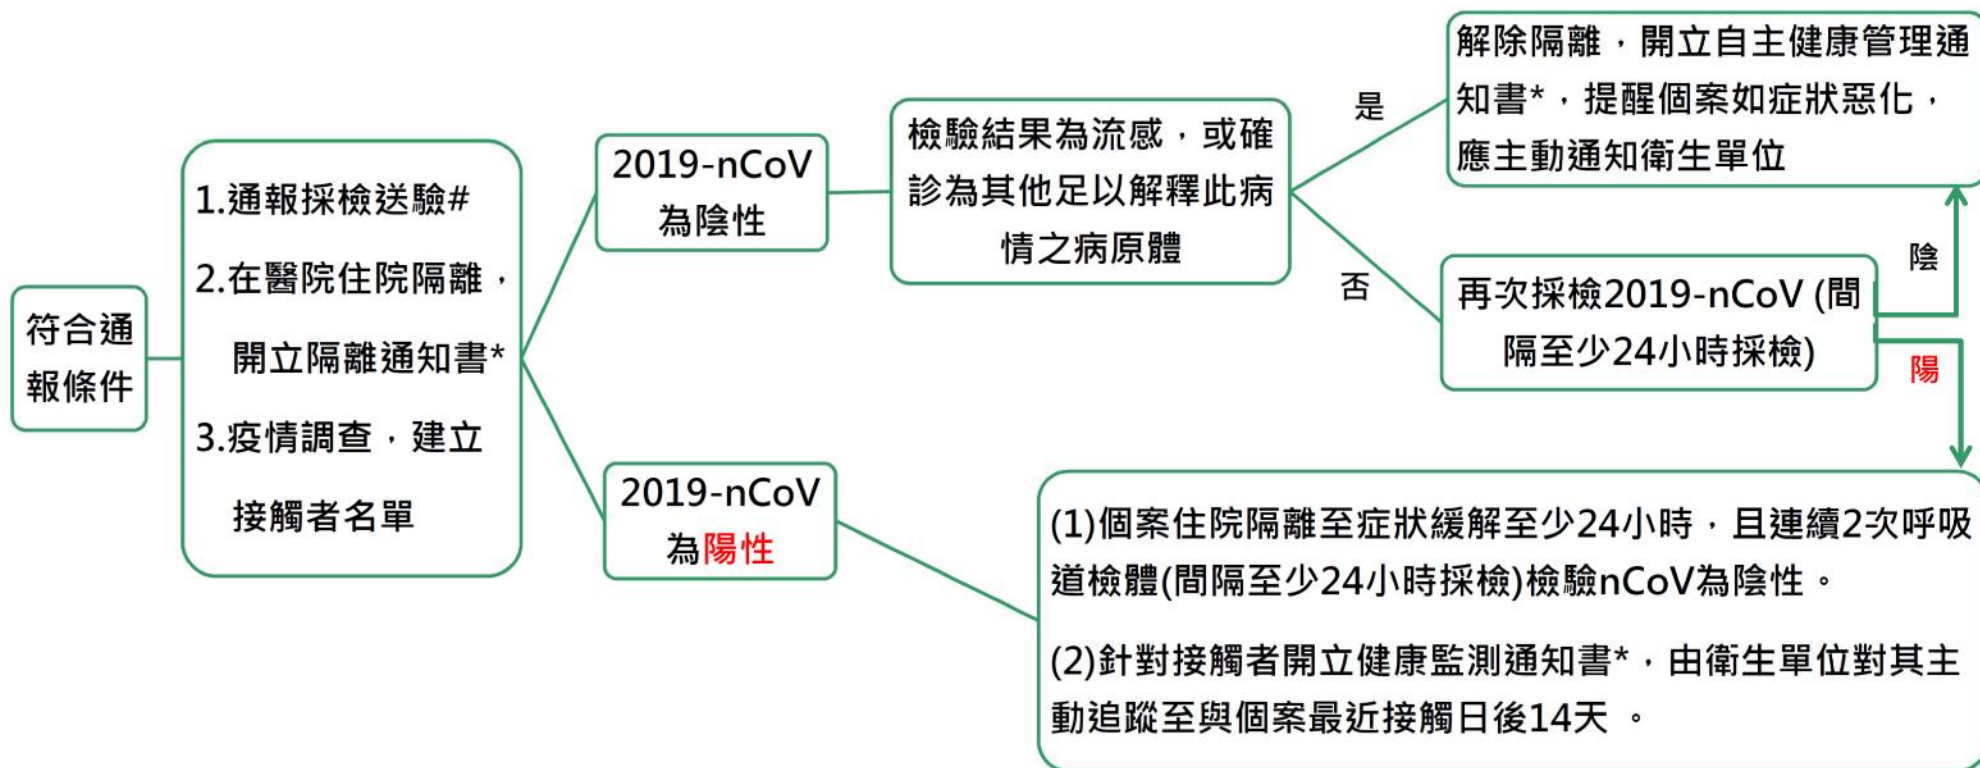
符合通報條件

1.通報採檢送驗#

2.在醫院住院隔離，開立隔離通知書*

3.疫情調查，建立接觸者名單

2019-nCoV 為陰性

檢驗結果為流感，或確診為其他足以解釋此病情之病原體

是

解除隔離，開立自主健康管理通知書*，提醒個案如症狀惡化，應主動通知衛生單位

否

再次採檢2019-nCoV (間隔至少24小時採檢)

陰

陽

2019-nCoV 為陽性

(1)個案住院隔離至症狀緩解至少24小時，且連續2次呼吸道檢體(間隔至少24小時採檢)檢驗nCoV為陰性。

(2)針對接觸者開立健康監測通知書*，由衛生單位對其主動追蹤至與個案最近接觸日後14天 。